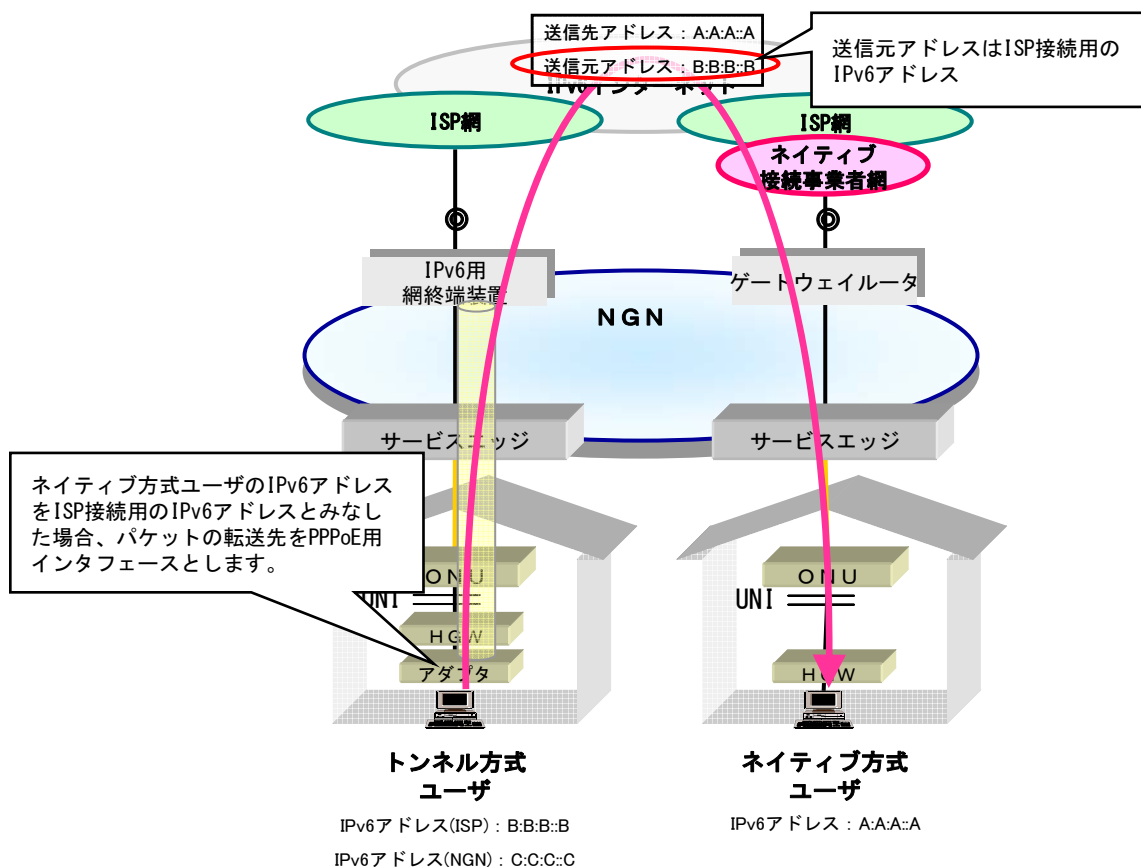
送信先アドレス：A:A:A::A

送信元アドレス：B:B:B::B

送信元アドレスはISP接続用のIPv6アドレス

IPv6インターネット

ISP網

ISP網

ネイティブ接続事業者網

IPv6用網終端装置

ゲートウェイルータ

NGN

サービスエッジ

サービスエッジ

ネイティブ方式ユーザのIPv6アドレスをISP接続用のIPv6アドレスとみなした場合、パケットの転送先をPPPoE用インタフェースとします。

ONU

UNI

HGW

アダプタ

ONU

UNI

HGW

トンネル方式ユーザ

IPv6アドレス(ISP)：B:B:B::B

IPv6アドレス(NGN)：C:C:C::C

ネイティブ方式ユーザ

IPv6アドレス：A:A:A::A